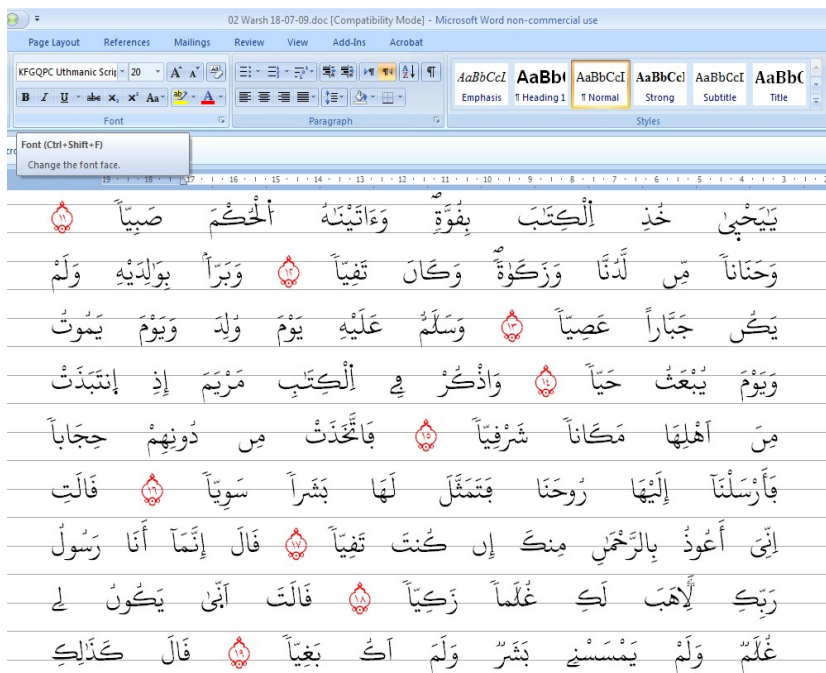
02 Warsh 18-07-09.doc [Compatibility Mode] - Microsoft Word non-commercial use

Page Layout References Mailings Review View Add-Ins Acrobat

KFGQPC Uthmanic Scrip 20 A A

B I U abe x₂ x² Aa

Font

Paragraph

AaBbCcI Emphasis
AaBb( ¶ Heading 1
AaBbCcI ¶ Normal
AaBbCcI Strong
AaBbCcI Subtitle
AaBbC Title

Styles

Font (Ctrl+Shift+F)
Change the font face.

19 18 17 16 15 14 13 12 11 10 9 8 7 6 5 4 3

يَٰيَحْيَىٰ خُذِ اِ۬لْكِتَٰبَ بِقُوَّةٖ وَءَاتَيْنَٰهُ اُ۬لْحُكْمَ صَبِيّاٗ ﴿١١﴾ وَحَنَاناٗ مِّن لَّدُنَّا وَزَكَوٰةٗ وَكَانَ تَقِيّاٗ ﴿١٢﴾ وَبَرّاَۢ بِوَٰلِدَيْهِ وَلَمْ يَكُن جَبَّاراً عَصِيّاٗ ﴿١٣﴾ وَسَلَٰمٌ عَلَيْهِ يَوْمَ وُلِدَ وَيَوْمَ يَمُوتُ وَيَوْمَ يُبْعَثُ حَيّاٗ ﴿١٤﴾ وَاذْكُرْ فِے اِ۬لْكِتَٰبِ مَرْيَمَ إِذِ اِنتَبَذَتْ مِنَ اَهْلِهَا مَكَاناٗ شَرْقِيّاٗ ﴿١٥﴾ فَاتَّخَذَتْ مِن دُونِهِمْ حِجَاباٗ فَأَرْسَلْنَآ إِلَيْهَا رُوحَنَا فَتَمَثَّلَ لَهَا بَشَراٗ سَوِيّاٗ ﴿١٦﴾ قَالَتِ اِنِّيَ أَعُوذُ بِالرَّحْمَٰنِ مِنكَ إِن كُنتَ تَقِيّاٗ ﴿١٧﴾ قَالَ إِنَّمَآ أَنَا رَسُولُ رَبِّكِ لِأَهَبَ لَكِ غُلَٰماٗ زَكِيّاٗ ﴿١٨﴾ قَالَتَ اَنّ۪يٰ يَكُونُ لِے غُلَٰمٞ وَلَمْ يَمْسَسْنِے بَشَرٞ وَلَمَ اَكُ بَغِيّاٗ ﴿١٩﴾ قَالَ كَذَٰلِكِ